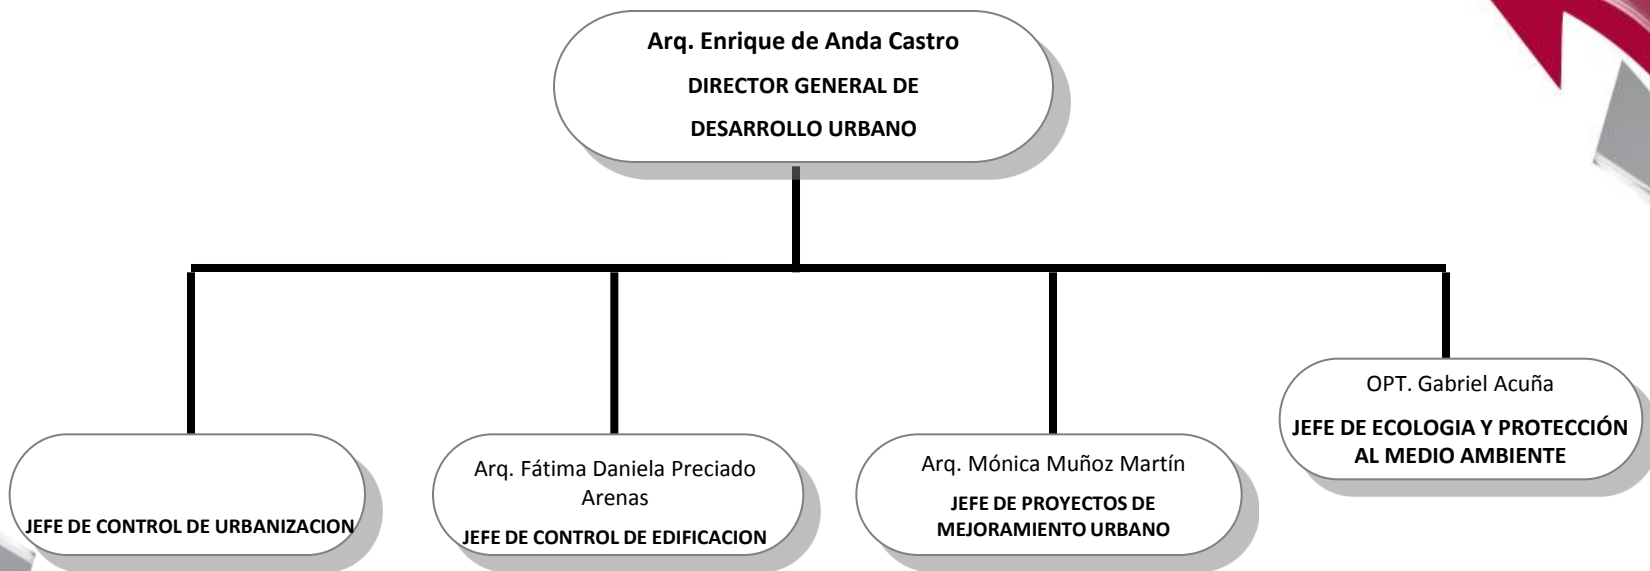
Arq. Enrique de Anda Castro
DIRECTOR GENERAL DE
DESARROLLO URBANO

JEFE DE CONTROL DE URBANIZACION

Arq. Fátima Daniela Preciado Arenas
JEFE DE CONTROL DE EDIFICACION

Arq. Mónica Muñoz Martín
JEFE DE PROYECTOS DE MEJORAMIENTO URBANO

OPT. Gabriel Acuña
JEFE DE ECOLOGIA Y PROTECCIÓN AL MEDIO AMBIENTE